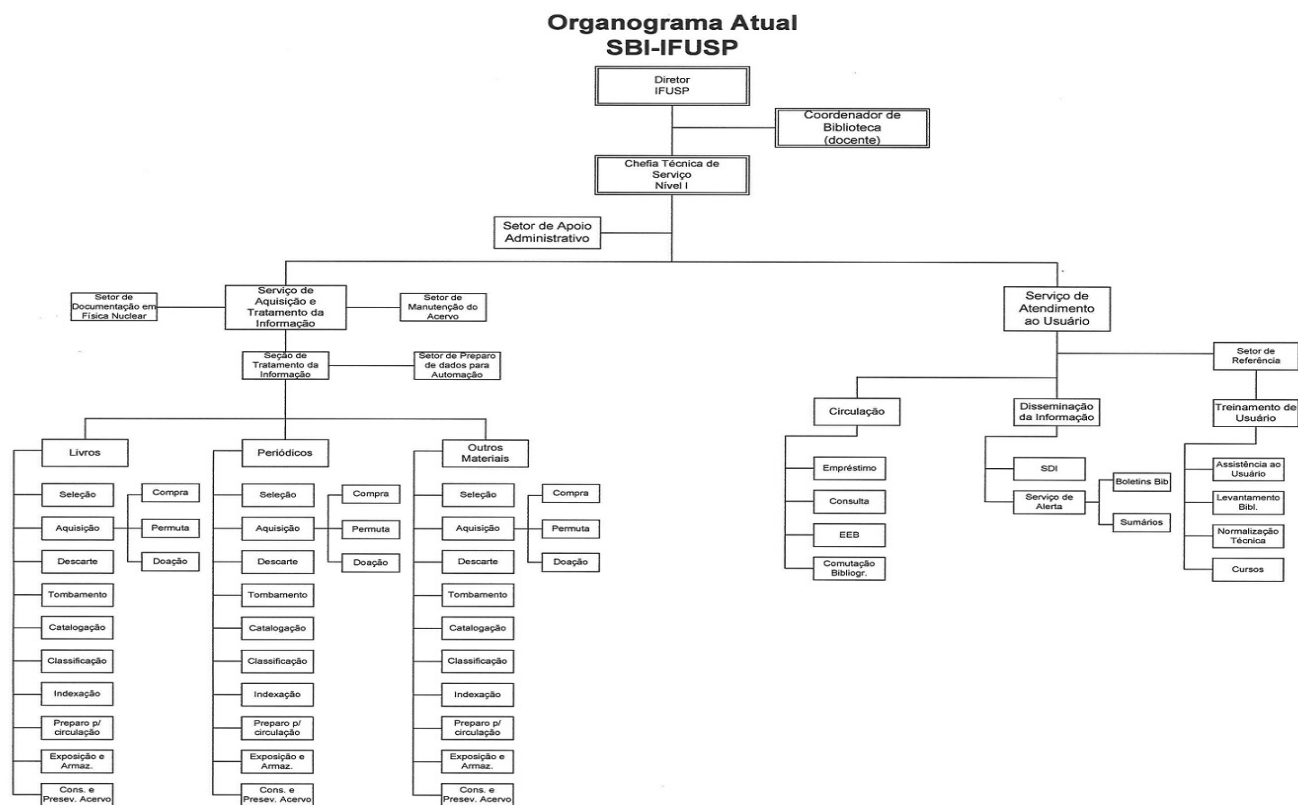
Organograma Atual
SBI-IFUSP

Diretor
IFUSP

Coordenador de
Biblioteca
(docente)

Chefia Técnica de
Serviço
Nível I

Setor de Apoio
Administrativo

Setor de
Documentação em
Física Nuclear

Serviço de
Aquisição e
Tratamento da
Informação

Setor de
Manutenção do
Acervo

Seção de
Tratamento da
Informação

Setor de Preparo
de dados para
Automação

Livros

Seleção

Aquisição

Descarte

Tombamento

Catalogação

Classificação

Indexação

Preparo p/
circulação

Exposição e
Armaz.

Cons. e
Presev. Acervo

Compra

Permuta

Doação

Periódicos

Seleção

Aquisição

Descarte

Tombamento

Catalogação

Classificação

Indexação

Preparo p/
circulação

Exposição e
Armaz.

Cons. e
Presev. Acervo

Compra

Permuta

Doação

Outros
Materiais

Seleção

Aquisição

Descarte

Tombamento

Catalogação

Classificação

Indexação

Preparo p/
circulação

Exposição e
Armaz.

Cons. e
Presev. Acervo

Compra

Permuta

Doação

Serviço de
Atendimento
ao Usuário

Setor de
Referência

Circulação

Empréstimo

Consulta

EEB

Comutação
Bibliogr.

Disseminação
da Informação

SDI

Serviço de
Alerta

Boletins Bib

Sumários

Treinamento de
Usuário

Assistência ao
Usuário

Levantamento
Bibl.

Normalização
Técnica

Cursos